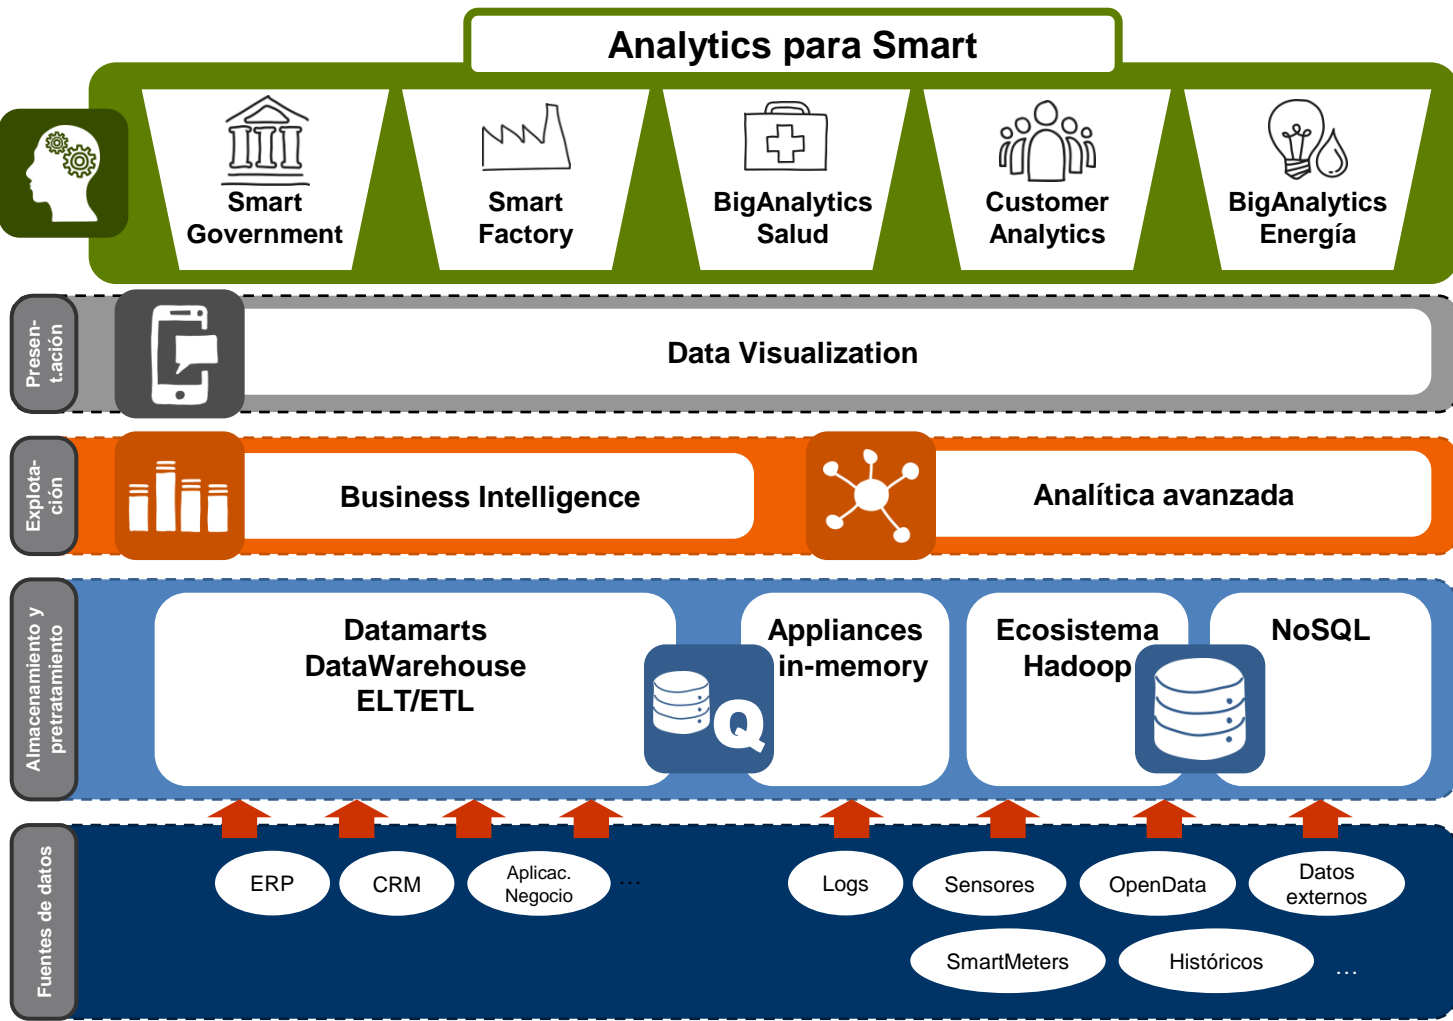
Analytics para Smart

Smart Government

Smart Factory

BigAnalytics Salud

Customer Analytics

BigAnalytics Energía

Presen-t.ación

Data Visualization

Explota-ción

Business Intelligence

Analítica avanzada

Almacenamiento y pretratamiento

Datamarts DataWarehouse ELT/ETL

Appliances in-memory

Ecosistema Hadoop

NoSQL

Fuentes de datos

ERP

CRM

Aplicac. Negocio

…

Logs

Sensores

OpenData

Datos externos

SmartMeters

Históricos

…